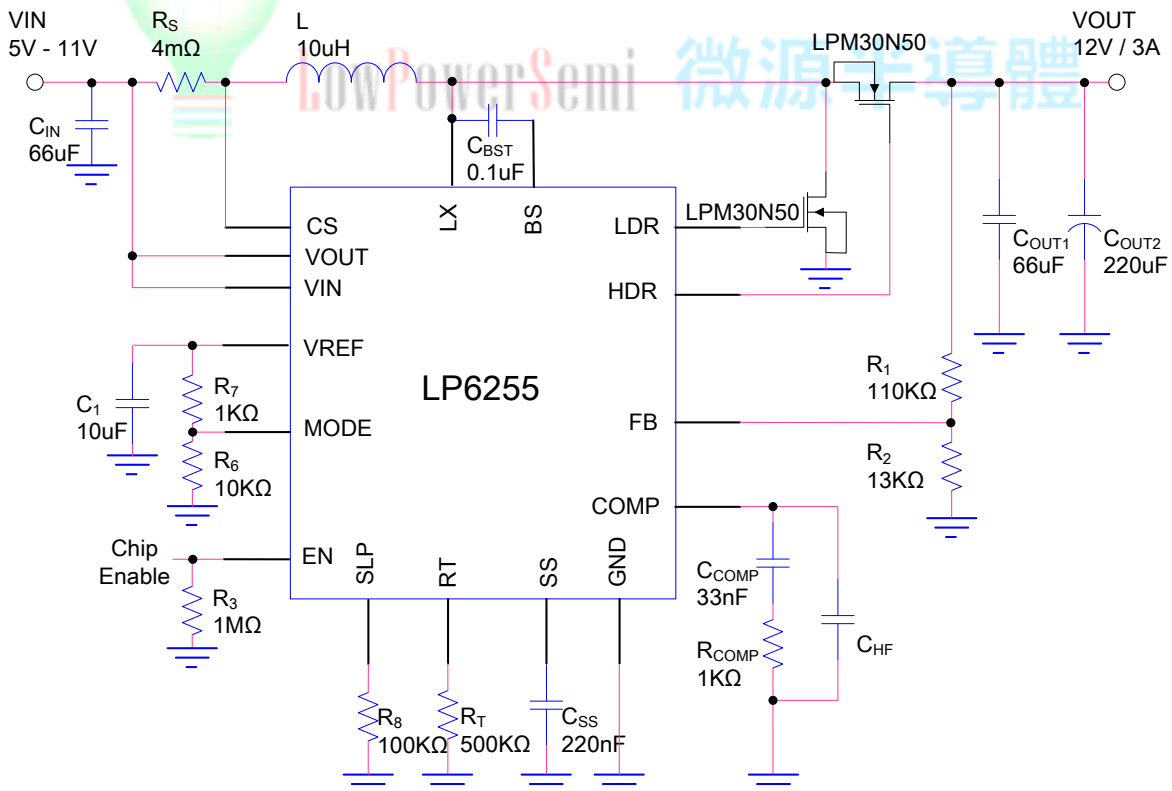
VIN
5V - 11V

$R_S$
4mΩ

L
10uH

LowPowerSemi 微源半導體

LPM30N50

VOUT
12V / 3A

$C_{IN}$
66uF

$C_{BST}$
0.1uF

CS
VOUT
VIN
LX
BS
LDR
HDR

LPM30N50

$C_{OUT1}$
66uF

$C_{OUT2}$
220uF

VREF

$C_1$
10uF

$R_7$
1KΩ

MODE

$R_6$
10KΩ

LP6255

FB

$R_1$
110KΩ

$R_2$
13KΩ

COMP

Chip
Enable

EN

$R_3$
1MΩ

SLP
RT
SS
GND

$C_{COMP}$
33nF

$R_{COMP}$
1KΩ

$C_{HF}$

$R_8$
100KΩ

$R_T$
500KΩ

$C_{SS}$
220nF